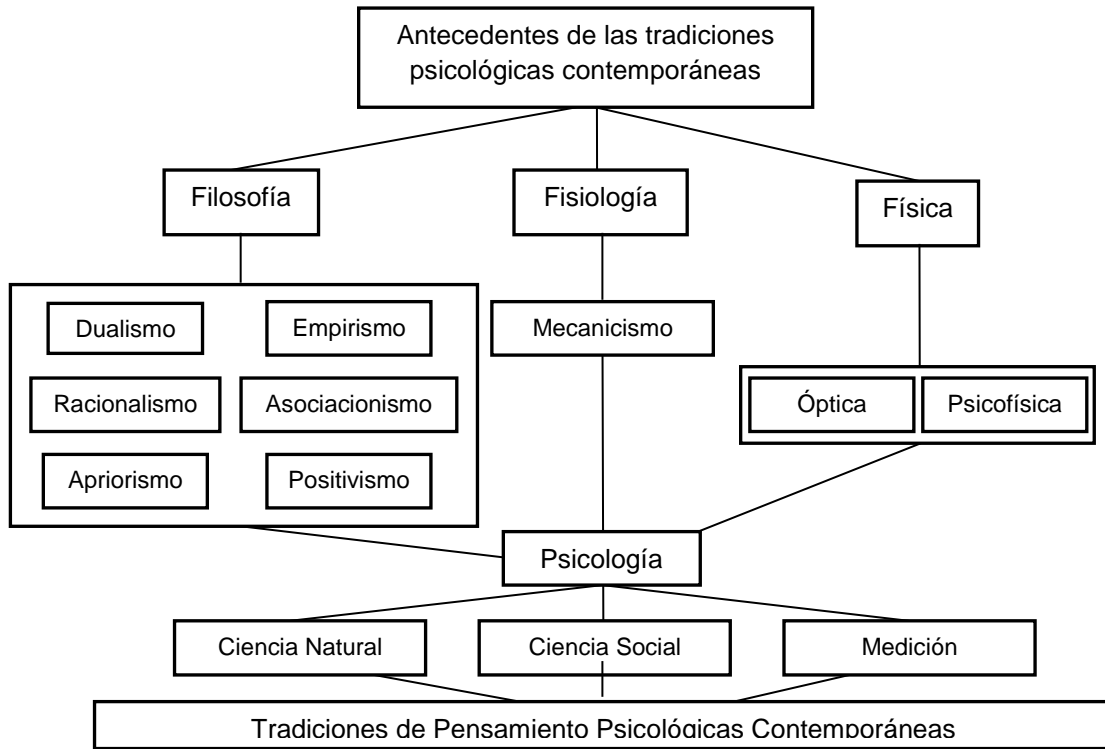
Antecedentes de las tradiciones psicológicas contemporáneas

Filosofía

Fisiología

Física

Dualismo

Empirismo

Racionalismo

Asociacionismo

Apriorismo

Positivismo

Mecanicismo

Óptica

Psicofísica

Psicología

Ciencia Natural

Ciencia Social

Medición

Tradiciones de Pensamiento Psicológicas Contemporáneas